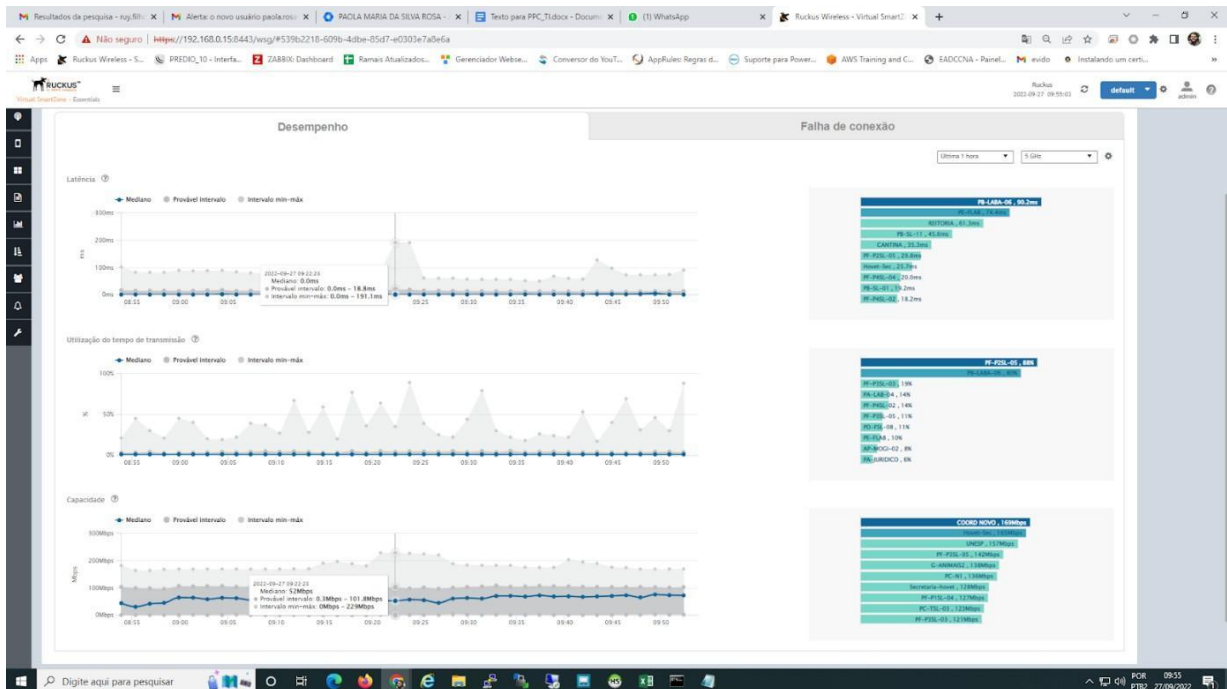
M Resultados da pesquisa - ruy.filh ×  M Alerta: o novo usuário paola.rosa ×  PAOLA MARIA DA SILVA ROSA - ×  Texto para PPC_TI.docx - Docum ×  (1) WhatsApp ×  Ruckus Wireless - Virtual SmartZ ×  +

Não seguro | https://192.168.0.15:8443/wsg/#539b2218-609b-4dbe-85d7-e0303e7a8e6a

Apps  Ruckus Wireless - S...  PREDIO_10 - Interfa...  ZABBIX: Dashboard  Ramais Atualizados...  Gerenciador Webse...  Conversor do YouT...  AppRules: Regras d...  Suporte para Power...  AWS Training and C...  EADCCNA - Painel...  evido  Instalando um certi...

RUCKUS
Virtual SmartZone - Essentials

Ruckus
2022-09-27 09:55:01
default
admin

Desempenho

Falha de conexão

Última 1 hora
5 GHz

Latência

Mediano  Provável Intervalo  Intervalo min-máx

300ms
200ms
100ms
0ms
ms

08:55 09:00 09:05 09:10 09:15 09:20 09:25 09:30 09:35 09:40 09:45 09:50

2022-09-27 09:22:23
Mediano: 0.0ms
Provável intervalo: 0.0ms - 18.8ms
Intervalo min-máx: 0.0ms - 191.1ms

PB-LABA-06 , 90.2ms
PF-FLAB , 79.4ms
REITORIA , 61.3ms
PB-SL-11 , 43.6ms
CANTINA , 35.3ms
PF-P2SL-05 , 29.8ms
Hovet-Sec , 25.7ms
PF-P4SL-04 , 20.0ms
PB-SL-01 , 19.2ms
PF-P4SL-02 , 18.2ms

Utilização do tempo de transmissão

Mediano  Provável Intervalo  Intervalo min-máx

100%
50%
0%
%

08:55 09:00 09:05 09:10 09:15 09:20 09:25 09:30 09:35 09:40 09:45 09:50

PF-P2SL-05 , 88%
PB-LABA-06 , 30%
PF-P3SL-03 , 19%
PA-LAB-04 , 14%
PF-P4SL-02 , 14%
PF-P2SL-05 , 11%
PD-FSL-08 , 11%
PE-FLAB , 10%
AP-MOCI-02 , 8%
PA-JURIDICO , 6%

Capacidade

Mediano  Provável Intervalo  Intervalo min-máx

300Mbps
200Mbps
100Mbps
0Mbps
Mbps

08:55 09:00 09:05 09:10 09:15 09:20 09:25 09:30 09:35 09:40 09:45 09:50

2022-09-27 09:22:23
Mediano: 52Mbps
Provável intervalo: 0.3Mbps - 101.8Mbps
Intervalo min-máx: 0Mbps - 229Mbps

COORD NOVO , 169Mbps
Hovet-Sec , 165Mbps
UNESP , 157Mbps
PF-P3SL-05 , 142Mbps
G-ANIMAIS2 , 138Mbps
PC-N1 , 136Mbps
Secretaria-hovet , 128Mbps
PF-P1SL-04 , 127Mbps
PC-TSL-03 , 123Mbps
PF-P3SL-03 , 121Mbps

Digite aqui para pesquisar

POR PTB2 09:55 27/09/2022